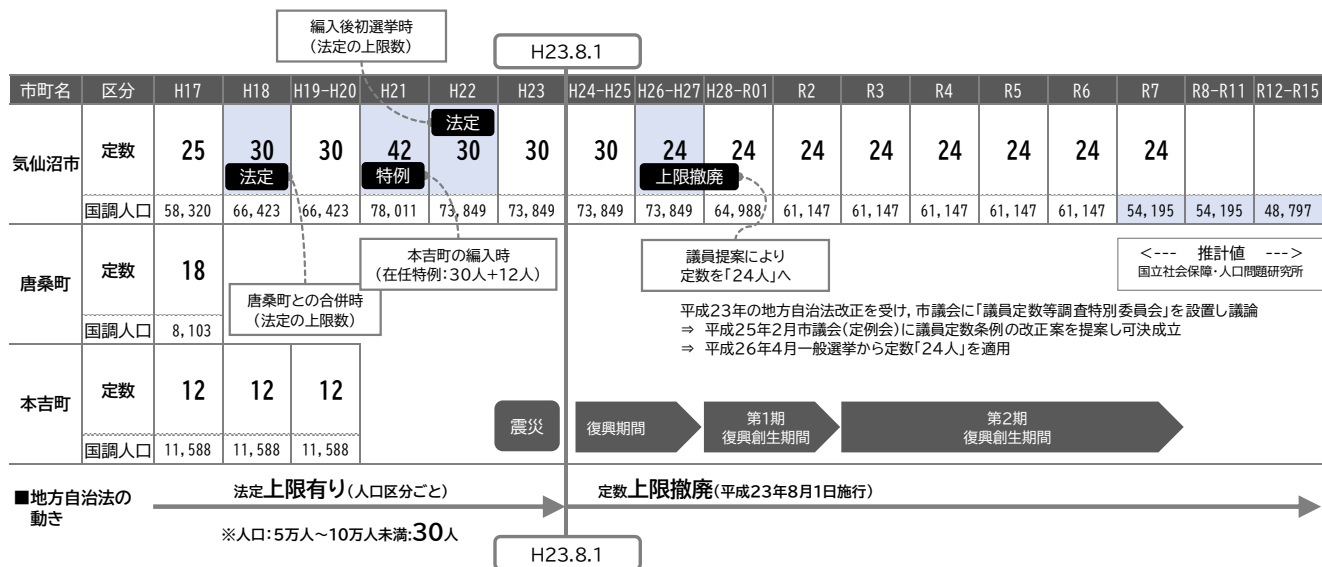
編入後初選挙時
（法定の上限数）

H23.8.1

| 市町名 | 区分 | H17 | H18 | H19-H20 | H21 | H22 | H23 | H24-H25 | H26-H27 | H28-R01 | R2 | R3 | R4 | R5 | R6 | R7 | R8-R11 | R12-R15 |
|---|---|---|---|---|---|---|---|---|---|---|---|---|---|---|---|---|---|---|
| 気仙沼市 | 定数 | 25 | 30 法定 | 30 | 42 特例 | 法定 30 | 30 | 30 | 24 上限撤廃 | 24 | 24 | 24 | 24 | 24 | 24 | 24 | | |
| | 国調人口 | 58,320 | 66,423 | 66,423 | 78,011 | 73,849 | 73,849 | 73,849 | 73,849 | 64,988 | 61,147 | 61,147 | 61,147 | 61,147 | 61,147 | 54,195 | 54,195 | 48,797 |
| 唐桑町 | 定数 | 18 | | | | | | | | | | | | | | | | |
| | 国調人口 | 8,103 | | | | | | | | | | | | | | | | |
| 本吉町 | 定数 | 12 | 12 | 12 | | | | | | | | | | | | | | |
| | 国調人口 | 11,588 | 11,588 | 11,588 | | | | | | | | | | | | | | |

本吉町の編入時
（在任特例：30人+12人）

唐桑町との合併時
（法定の上限数）

議員提案により
定数を「24人」へ

<--- 推計値 --->
国立社会保障・人口問題研究所

平成23年の地方自治法改正を受け，市議会に「議員定数等調査特別委員会」を設置し議論
⇒ 平成25年2月市議会（定例会）に議員定数条例の改正案を提案し可決成立
⇒ 平成26年4月一般選挙から定数「24人」を適用

震災

復興期間

第1期
復興創生期間

第2期
復興創生期間

■地方自治法の動き

法定上限有り（人口区分ごと）

※人口：5万人～10万人未満：30人

定数上限撤廃（平成23年8月1日施行）

H23.8.1